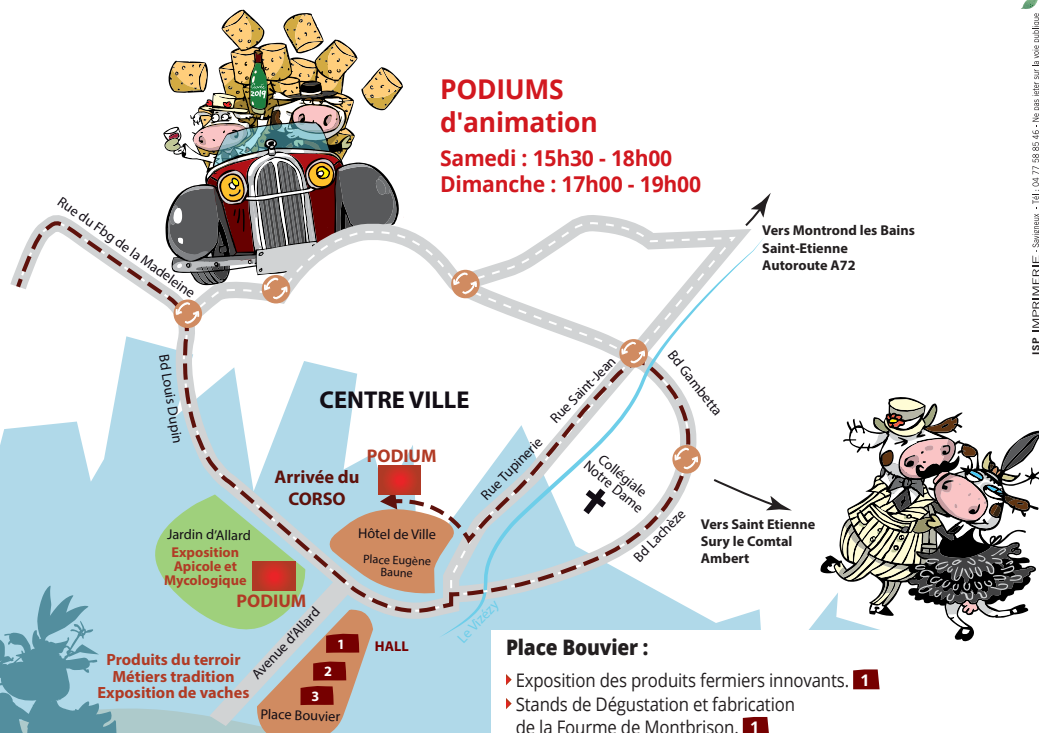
PODIUMS
d'animation
Samedi : 15h30 - 18h00
Dimanche : 17h00 - 19h00

2019

Rue du Fbg de la Madeleine

Vers Montrond les Bains
Saint-Etienne
Autoroute A72

Bd Louis Dupin

CENTRE VILLE

Rue Saint-Jean

Bd Gambetta

Rue Tupinerie

Collégiale Notre Dame

PODIUM

Arrivée du CORSO

Hôtel de Ville

Place Eugène Baune

Vers Saint Etienne
Sury le Comtal
Ambert

Bd Lachèze

Jardin d'Allard
Exposition Apicole et Mycologique
PODIUM

Avenue d'Allard

Le Vizézy

1
HALL
2
3
Place Bouvier

Produits du terroir
Métiers tradition
Exposition de vaches

Place Bouvier :
Exposition des produits fermiers innovants. 1
Stands de Dégustation et fabrication de la Fourme de Montbrison. 1

ISP IMPRIMERIE - Savigneux - Tél : 04 77 58 85 46 - Ne pas jeter sur la voie publique